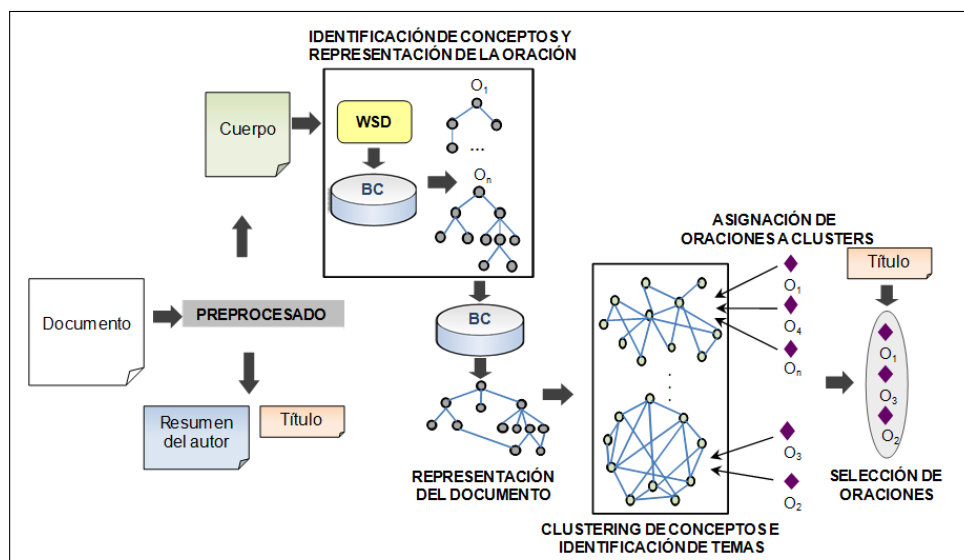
IDENTIFICACIÓN DE CONCEPTOS Y REPRESENTACIÓN DE LA ORACIÓN

Cuerpo

WSD

BC

$O_1$

...

$O_n$

Documento

PREPROCESADO

Resumen del autor

Título

BC

REPRESENTACIÓN DEL DOCUMENTO

ASIGNACIÓN DE ORACIONES A CLUSTERS

$O_1$

$O_4$

$O_n$

$O_3$

$O_2$

CLUSTERING DE CONCEPTOS E IDENTIFICACIÓN DE TEMAS

Título

$O_1$

$O_3$

$O_2$

SELECCIÓN DE ORACIONES